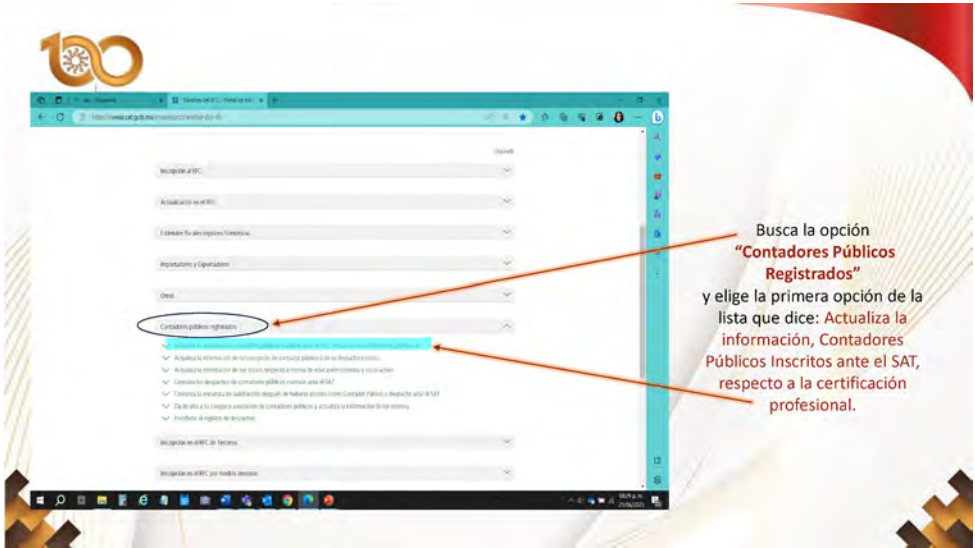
Inscripción al RFC

Actualización en el RFC

Estímulos fiscales regiones fronterizas

Importadores y Exportadores

Otros

Contadores públicos registrados

Inscripción en el RFC de terceros

Inscripción en el RFC por medios remotos

Busca la opción **"Contadores Públicos Registrados"** y elige la primera opción de la lista que dice: Actualiza la información, Contadores Públicos Inscritos ante el SAT, respecto a la certificación profesional.